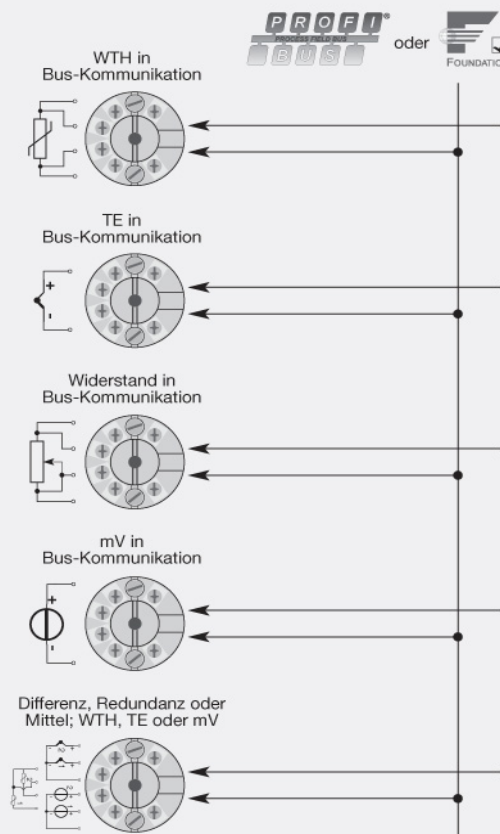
PROFI® PROCESS FIELD BUS BUS oder FOUNDATIO

WTH in Bus-Kommunikation

TE in Bus-Kommunikation

+

-

Widerstand in Bus-Kommunikation

mV in Bus-Kommunikation

+

-

Differenz, Redundanz oder Mittel; WTH, TE oder mV